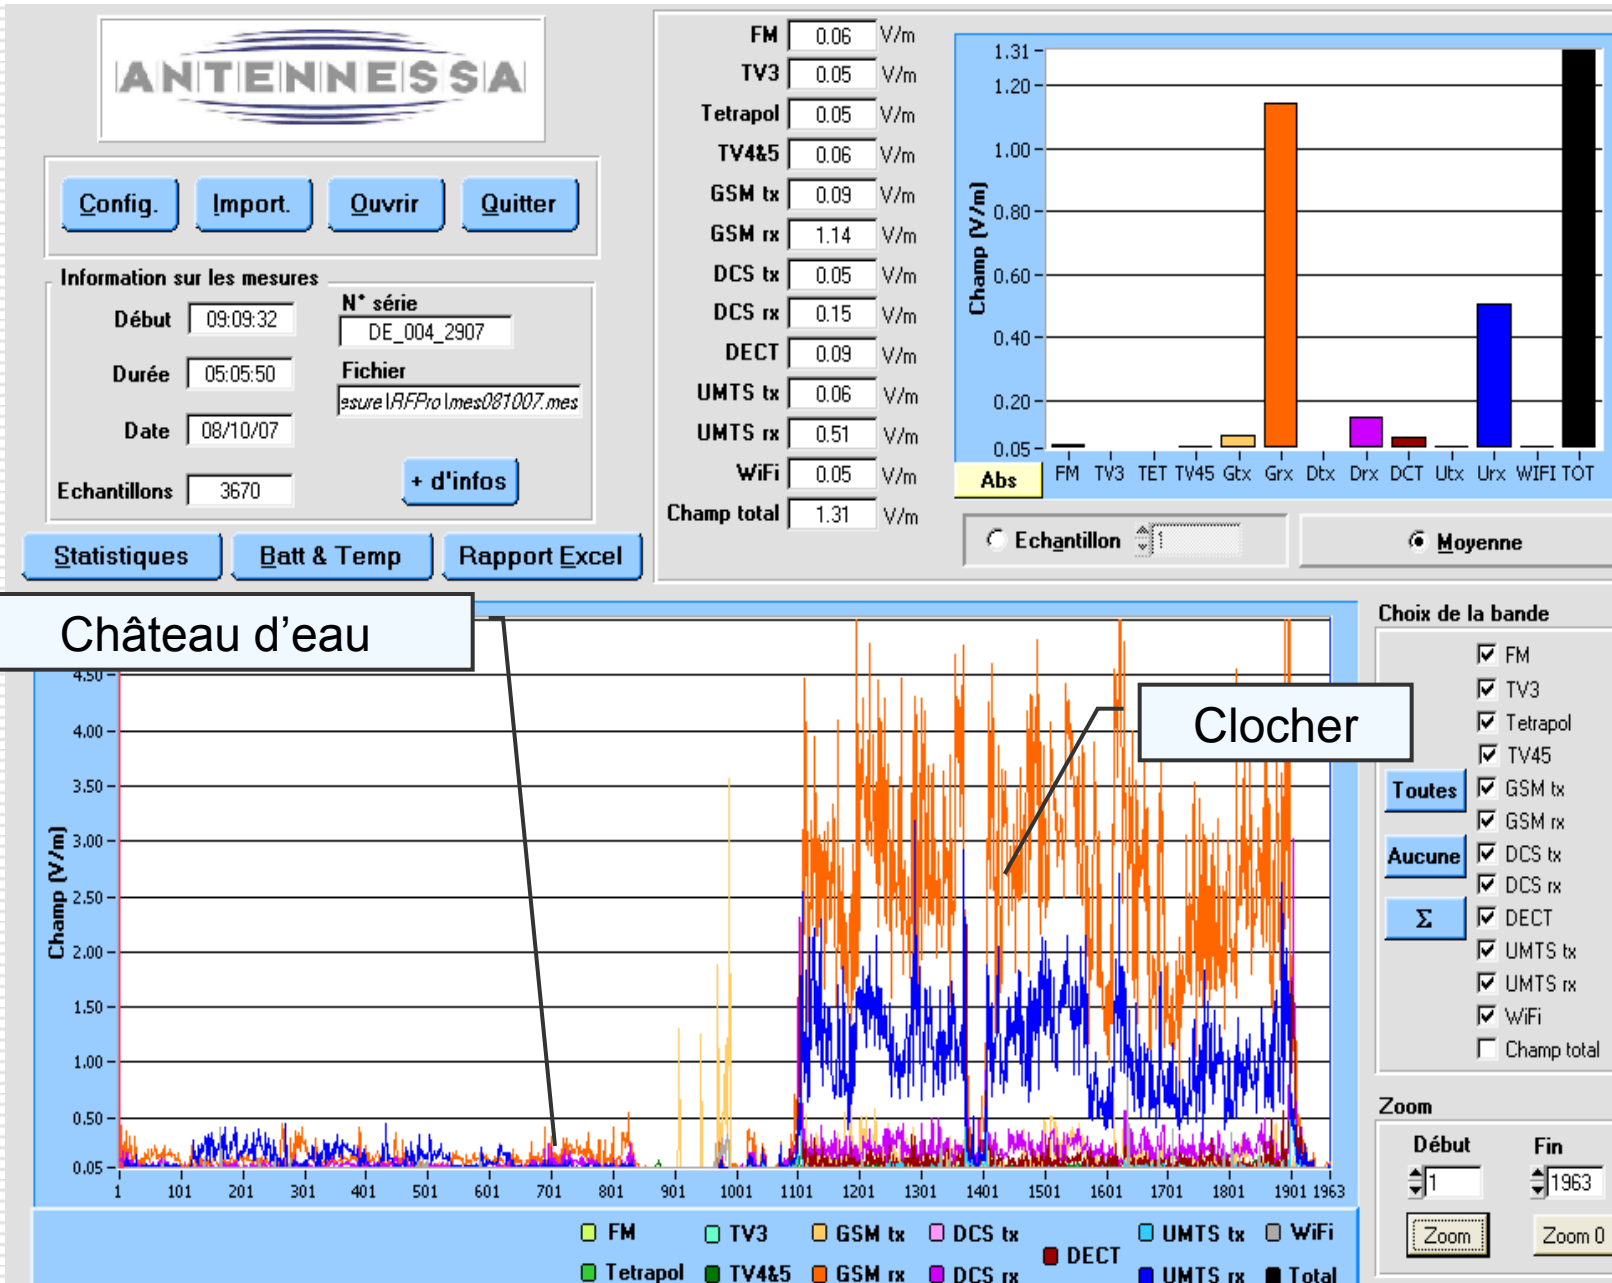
ANTENNESSA

Config. Import. Ouvrir Quitter

Information sur les mesures

Début 09:09:32

Durée 05:05:50

Date 08/10/07

Echantillons 3670

N° série DE_004_2907

Fichier esure\RFPro\mes081007.mes

+ d'infos

Statistiques Batt & Temp Rapport Excel

| | | |
|---|---|---|
| FM | 0.06 | V/m |
| TV3 | 0.05 | V/m |
| Tetrapol | 0.05 | V/m |
| TV4&5 | 0.06 | V/m |
| GSM tx | 0.09 | V/m |
| GSM rx | 1.14 | V/m |
| DCS tx | 0.05 | V/m |
| DCS rx | 0.15 | V/m |
| DECT | 0.09 | V/m |
| UMTS tx | 0.06 | V/m |
| UMTS rx | 0.51 | V/m |
| WiFi | 0.05 | V/m |
| Champ total | 1.31 | V/m |

Champ (V/m)
1.31 1.20 1.00 0.80 0.60 0.40 0.20 0.05
Abs FM TV3 TET TV45 Gtx Grx Dtx Drx DCT Utx Urx WIFI TOT

Echantillon 1 Moyenne

Château d'eau

Clocher

Champ (V/m)
4.50 4.00 3.50 3.00 2.50 2.00 1.50 1.00 0.50 0.05
1 101 201 301 401 501 601 701 801 901 1001 1101 1201 1301 1401 1501 1601 1701 1801 1901 1963

FM TV3 GSM tx DCS tx DECT UMTS tx WiFi
Tetrapol TV4&5 GSM rx DCS rx UMTS rx Total

Choix de la bande
FM
TV3
Tetrapol
TV45
Toutes GSM tx
GSM rx
Aucune DCS tx
DCS rx
Σ DECT
UMTS tx
UMTS rx
WiFi
Champ total

Zoom
Début 1 Fin 1963
Zoom Zoom 0